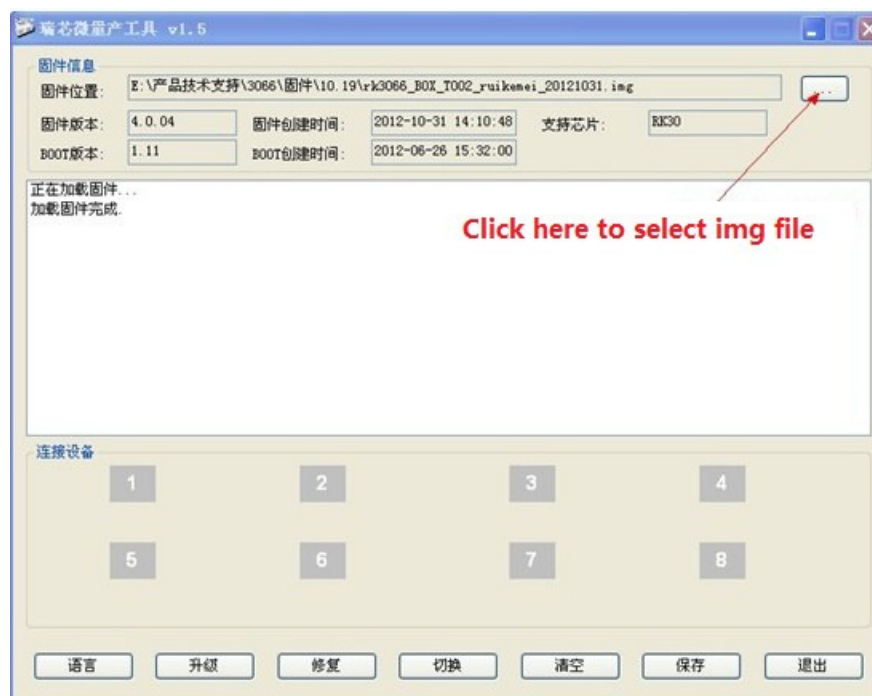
瑞芯微量产工具 v1.5

固件信息
固件位置: E:\产品技术支持\3066\固件\10.19\rk3066_BOX_T002_ruikemei_20121031.img ...
固件版本: 4.0.04 固件创建时间: 2012-10-31 14:10:48 支持芯片: RK30
BOOT版本: 1.11 BOOT创建时间: 2012-06-26 15:32:00

正在加载固件...
加载固件完成.

Click here to select img file

连接设备
1 2 3 4
5 6 7 8

语言 升级 修复 切换 清空 保存 退出